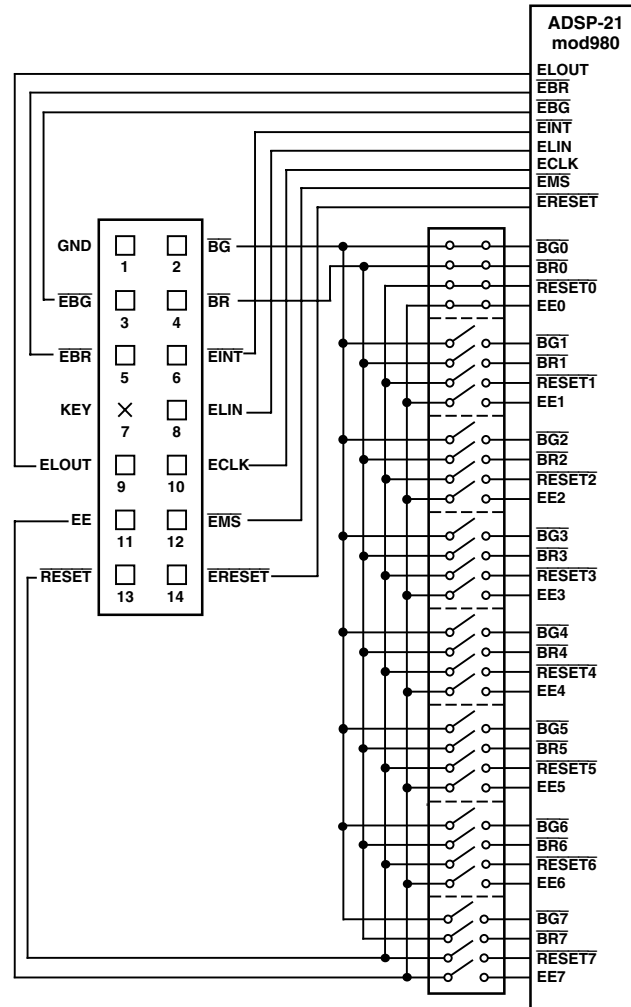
ADSP-21
mod980

ELOUT
$\overline{EBR}$
$\overline{EBG}$
$\overline{EINT}$
ELIN
ECLK
$\overline{EMS}$
$\overline{ERESET}$

GND 1 2 $\overline{BG}$
$\overline{EBG}$ 3 4 $\overline{BR}$
$\overline{EBR}$ 5 6 $\overline{EINT}$
KEY 7 8 ELIN
ELOUT 9 10 ECLK
EE 11 12 $\overline{EMS}$
$\overline{RESET}$ 13 14 $\overline{ERESET}$

$\overline{BG0}$
$\overline{BR0}$
$\overline{RESET0}$
EE0
$\overline{BG1}$
$\overline{BR1}$
$\overline{RESET1}$
EE1
$\overline{BG2}$
$\overline{BR2}$
$\overline{RESET2}$
EE2
$\overline{BG3}$
$\overline{BR3}$
$\overline{RESET3}$
EE3
$\overline{BG4}$
$\overline{BR4}$
$\overline{RESET4}$
EE4
$\overline{BG5}$
$\overline{BR5}$
$\overline{RESET5}$
EE5
$\overline{BG6}$
$\overline{BR6}$
$\overline{RESET6}$
EE6
$\overline{BG7}$
$\overline{BR7}$
$\overline{RESET7}$
EE7